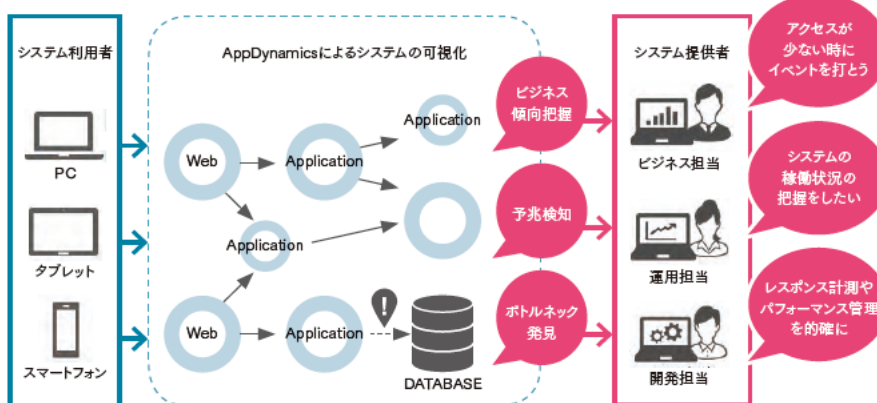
システム利用者

PC

タブレット

スマートフォン

AppDynamicsによるシステムの可視化

Web

Application

Application

Application

Web

Application

DATABASE

ビジネス傾向把握

予兆検知

ボトルネック発見

システム提供者

ビジネス担当

運用担当

開発担当

アクセスが少ない時にイベントを打とう

システムの稼働状況の把握をしたい

レスポンス計測やパフォーマンス管理を的確に